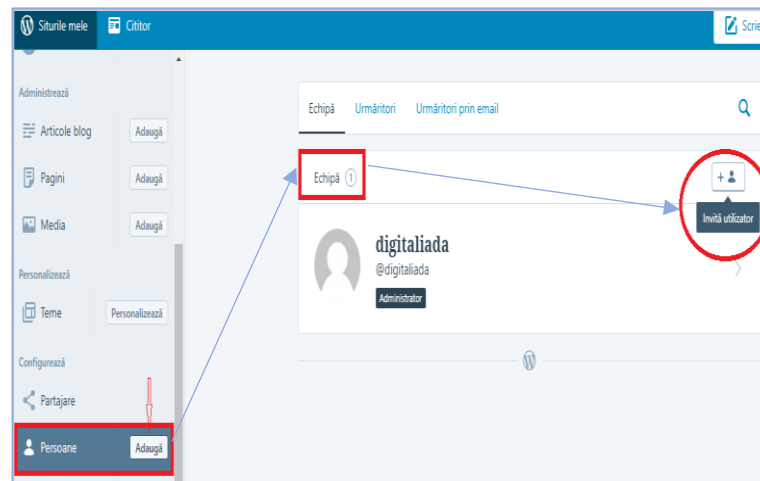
Siturile mele
Cititor
Scrie

Administrează
Articole blog
Adaugă
Pagini
Adaugă
Media
Adaugă
Personalizează
Teme
Personalizează
Configurează
Partajare
Persoane
Adaugă

Echipă
Urmăritori
Urmăritori prin email

Echipă 1
Invită utilizator

digitaliada
@digitaliada
Administrator